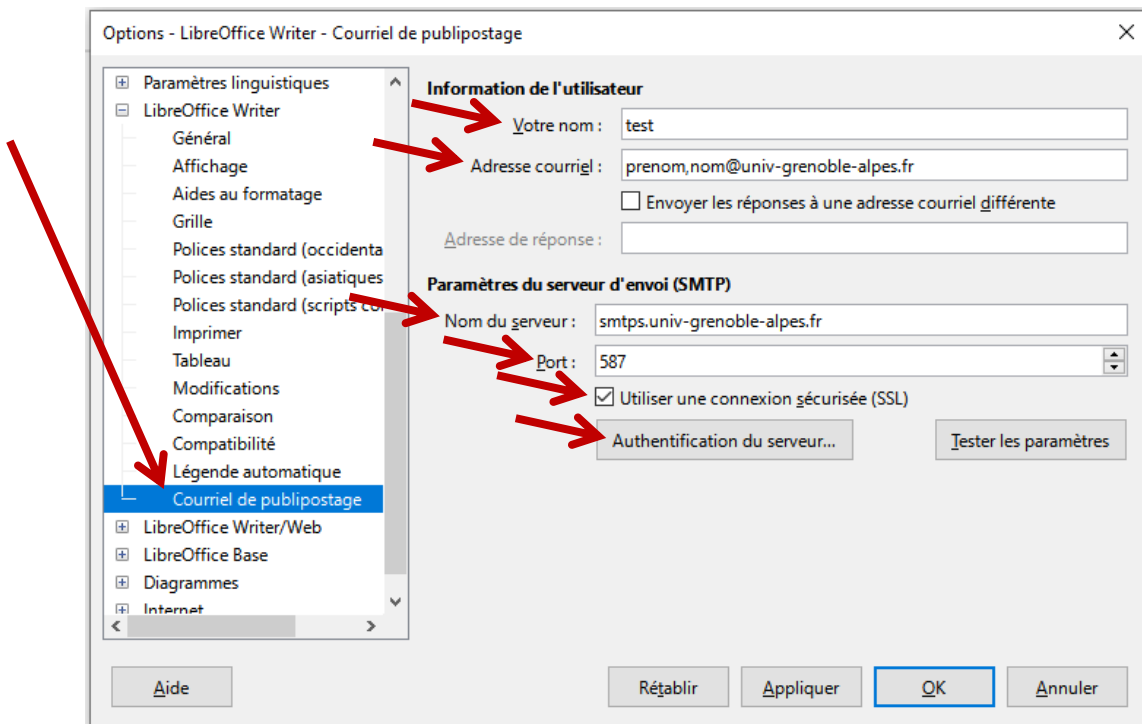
Options - LibreOffice Writer - Courriel de publipostage

Paramètres linguistiques
LibreOffice Writer
Général
Affichage
Aides au formatage
Grille
Polices standard (occidenta
Polices standard (asiatiques
Polices standard (scripts co
Imprimer
Tableau
Modifications
Comparaison
Compatibilité
Légende automatique
Courriel de publipostage
LibreOffice Writer/Web
LibreOffice Base
Diagrammes
Internet

Information de l'utilisateur
Votre nom : test
Adresse courriel : prenom,nom@univ-grenoble-alpes.fr
Envoyer les réponses à une adresse courriel différente
Adresse de réponse :

Paramètres du serveur d'envoi (SMTP)
Nom du serveur : smtps.univ-grenoble-alpes.fr
Port : 587
Utiliser une connexion sécurisée (SSL)
Authentification du serveur...
Tester les paramètres

Aide
Rétablir
Appliquer
OK
Annuler